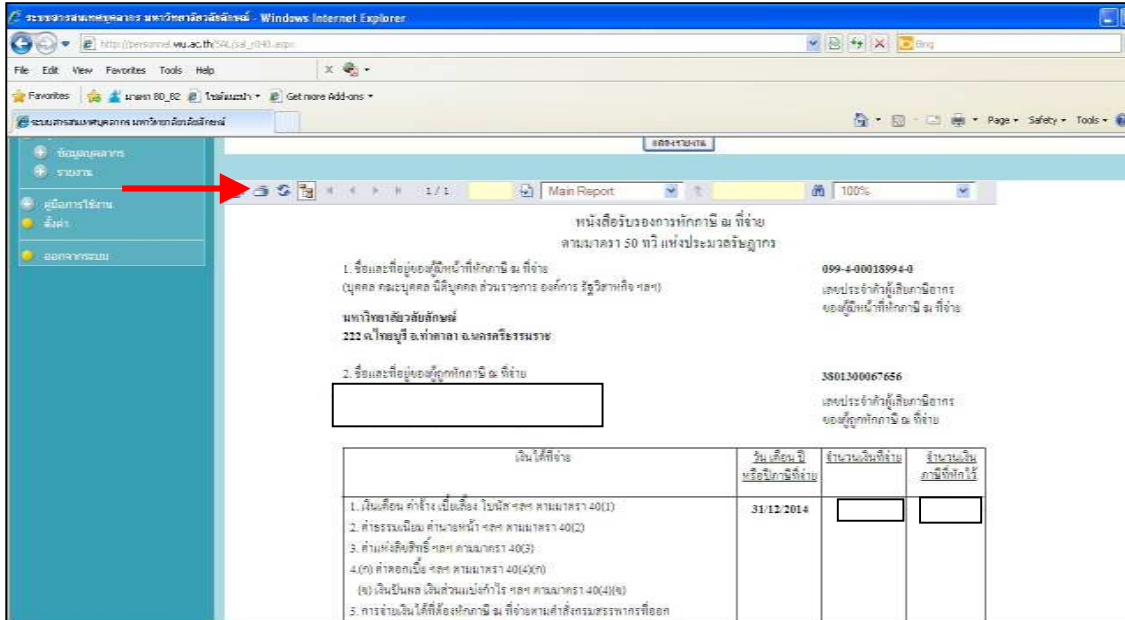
ระบบสารสนเทศบุคลากร มหาวิทยาลัยวลัยลักษณ์ - Windows Internet Explorer

http://personnel.wu.ac.th/SAL/sal_r040.aspx

Bing

File Edit View Favorites Tools Help

Favorites | มาตรา 80_82 | ไซต์แนะนำ | Get more Add-ons

ระบบสารสนเทศบุคลากร มหาวิทยาลัยวลัยลักษณ์

Page Safety Tools

ข้อมูลบุคลากร
รายงาน
คู่มือการใช้งาน
ตั้งค่า
ออกจากระบบ

แสดงรายงาน

1 / 1 Main Report 100%

หนังสือรับรองการหักภาษี ณ ที่จ่าย
ตามมาตรา 50 ทวิ แห่งประมวลรัษฎากร

1. ชื่อและที่อยู่ของผู้มีหน้าที่หักภาษี ณ ที่จ่าย
(บุคคล คณะบุคคล นิติบุคคล ส่วนราชการ องค์การ รัฐวิสาหกิจ ฯลฯ)

099-4-00018994-0
เลขประจำตัวผู้เสียภาษีอากร
ของผู้มีหน้าที่หักภาษี ณ ที่จ่าย

มหาวิทยาลัยวลัยลักษณ์
222 ต.ไทยบุรี อ.ท่าศาลา จ.นครศรีธรรมราช

2. ชื่อและที่อยู่ของผู้ถูกหักภาษี ณ ที่จ่าย

3801300067656
เลขประจำตัวผู้เสียภาษีอากร
ของผู้ถูกหักภาษี ณ ที่จ่าย

| เงินได้ที่จ่าย | วัน เดือน ปี หรือปีภาษีที่จ่าย | จำนวนเงินที่จ่าย | จำนวนเงินภาษีที่หักไว้ |
|---|---|---|---|
| 1. เงินเดือน ค่าจ้าง เบี้ยเลี้ยง โบนัส ฯลฯ ตามมาตรา 40(1)<br>2. ค่าธรรมเนียม ค่านายหน้า ฯลฯ ตามมาตรา 40(2)<br>3. ค่าแห่งลิขสิทธิ์ ฯลฯ ตามมาตรา 40(3)<br>4.(ก) ค่าดอกเบี้ย ฯลฯ ตามมาตรา 40(4)(ก)<br>(ข) เงินปันผล เงินส่วนแบ่งกำไร ฯลฯ ตามมาตรา 40(4)(ข)<br>5. การจ่ายเงินได้ที่ต้องหักภาษี ณ ที่จ่ายตามคำสั่งกรมสรรพากรที่ออก | 31/12/2014 | | |